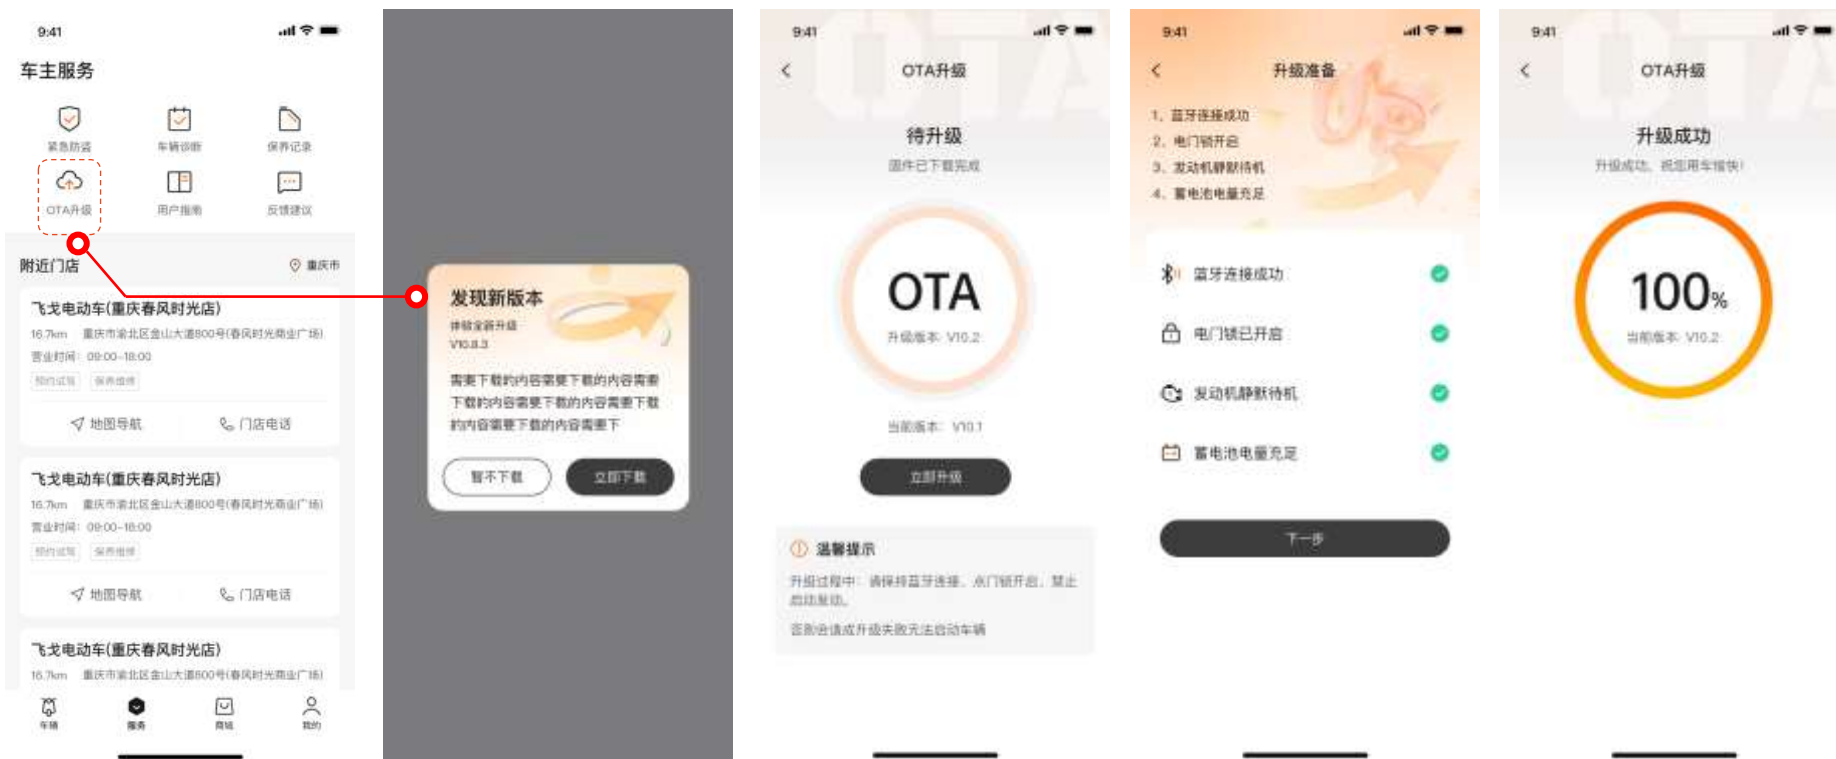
9:41

车主服务

紧急防盗 车辆诊断 保养记录

OTA升级 用户指南 反馈建议

附近门店 重庆市

飞戈电动车(重庆春风时光店)

16.7km 重庆市渝北区金山大道800号(春风时光商业广场)

营业时间: 09:00-18:00

预约试驾 保养维修

地图导航 门店电话

飞戈电动车(重庆春风时光店)

16.7km 重庆市渝北区金山大道800号(春风时光商业广场)

营业时间: 09:00-18:00

预约试驾 保养维修

地图导航 门店电话

飞戈电动车(重庆春风时光店)

16.7km 重庆市渝北区金山大道800号(春风时光商业广场)

车辆 服务 商城 我的

发现新版本

体验全新升级

V10.8.3

需要下载的内容需要下载的内容需要下载的内容需要下载的内容需要下载的内容需要下载的内容需要下

暂不下载 立即下载

9:41

OTA升级

待升级

固件已下载完成

OTA

升级版本: V10.2

当前版本: V10.1

立即升级

温馨提示

升级过程中: 请保持蓝牙连接、车门锁开启、禁止启动发动。

否则会造成升级失败无法启动车辆

9:41

升级准备

1、蓝牙连接成功

2、电门锁开启

3、发动机静默待机

4、蓄电池电量充足

蓝牙连接成功

电门锁已开启

发动机静默待机

蓄电池电量充足

下一步

9:41

OTA升级

升级成功

升级成功, 祝您用车愉快!

100%

当前版本: V10.2